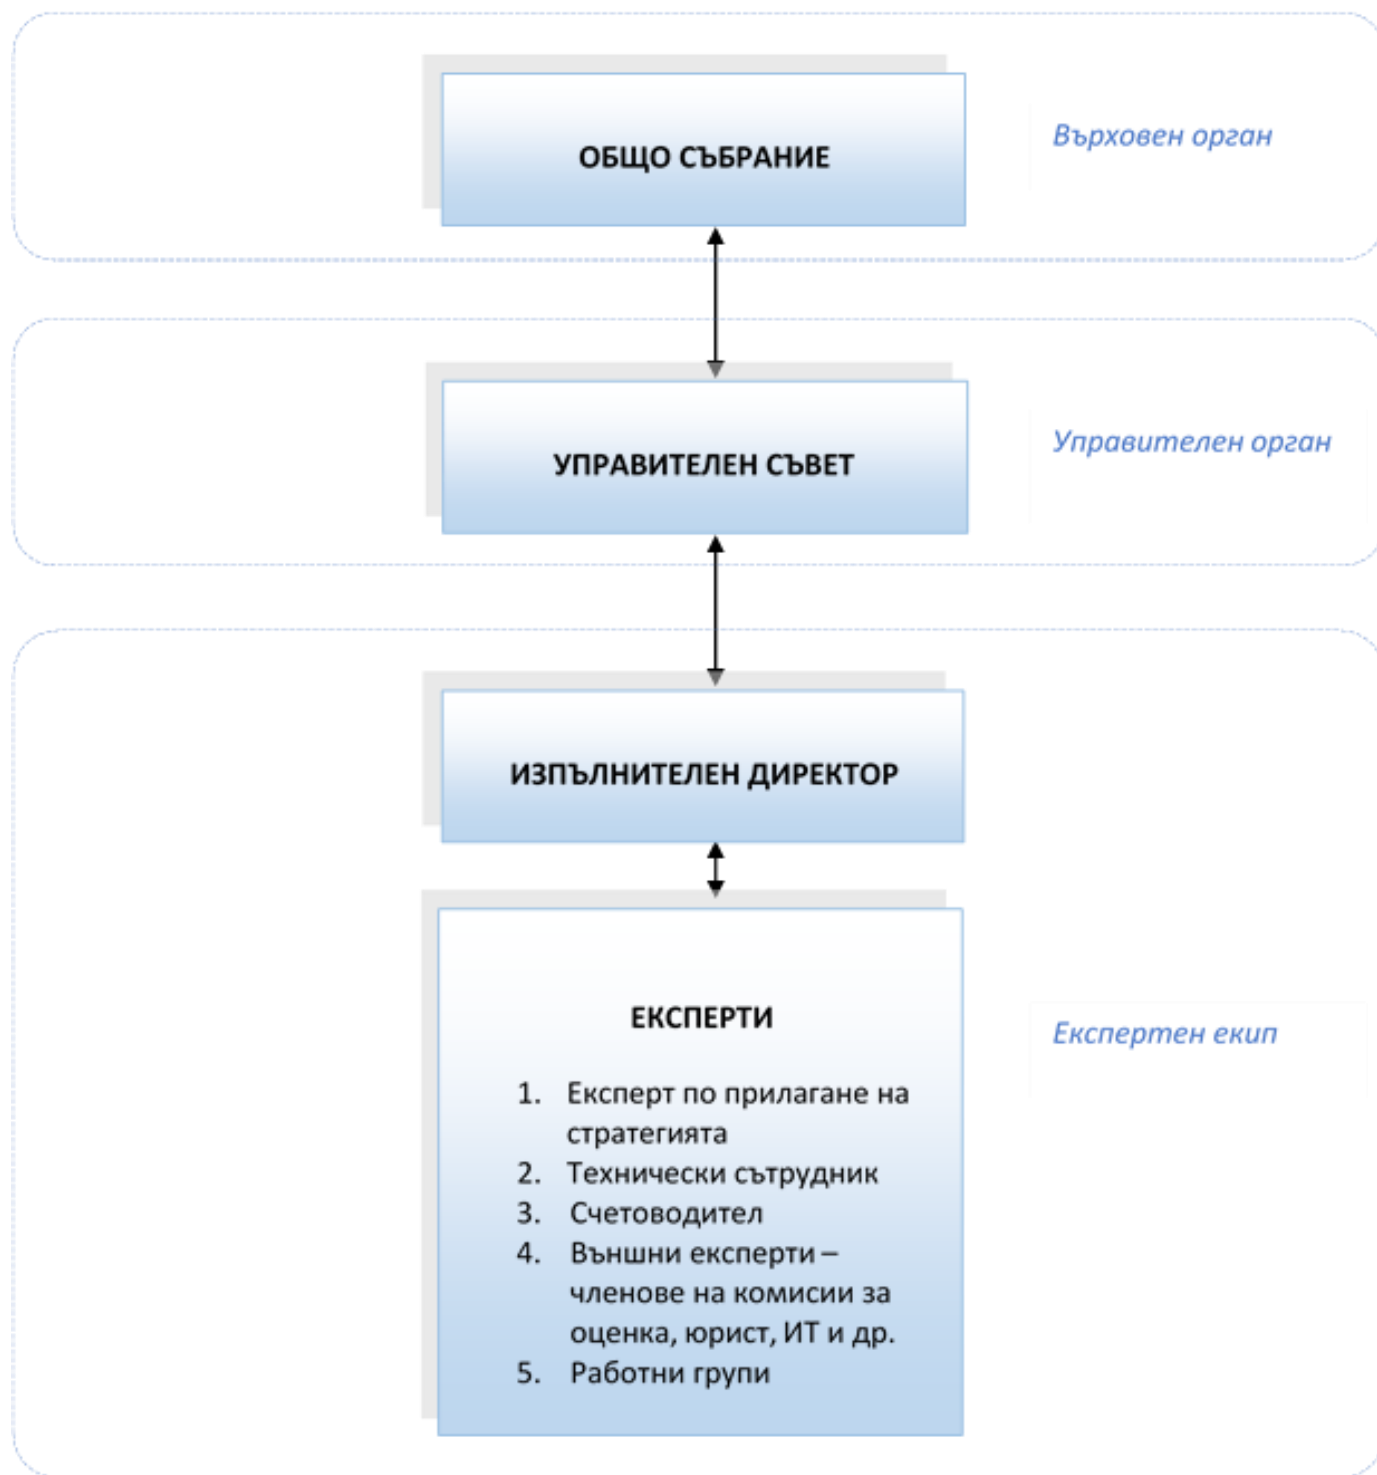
ОБЩО СЪБРАНИЕ

Върховен орган

УПРАВИТЕЛЕН СЪВЕТ

Управителен орган

ИЗПЪЛНИТЕЛЕН ДИРЕКТОР

ЕКСПЕРТИ

1. Експерт по прилагане на стратегията
2. Технически сътрудник
3. Счетоводител
4. Външни експерти – членове на комисии за оценка, юрист, ИТ и др.
5. Работни групи

Експертен екип